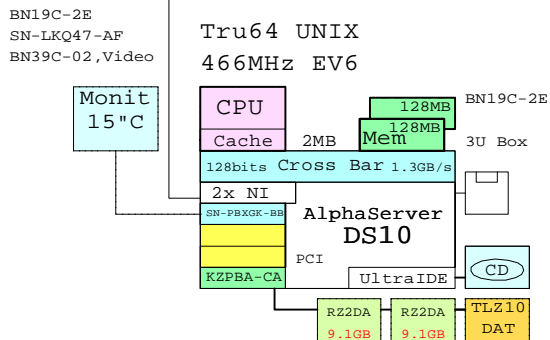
BN19C-2E
SN-LKQ47-AF
BN39C-02,Video

Tru64 UNIX
466MHz EV6

Monit
15"C

CPU
Cache
2MB

128MB
128MB
Mem

BN19C-2E
3U Box

128bits Cross Bar 1.3GB/s

2x NI

SN-PBXGK-BB

AlphaServer
DS10

PCI

KZPBA-CA

UltraIDE

CD

RZ2DA
9.1GB

RZ2DA
9.1GB

TLZ10
DAT